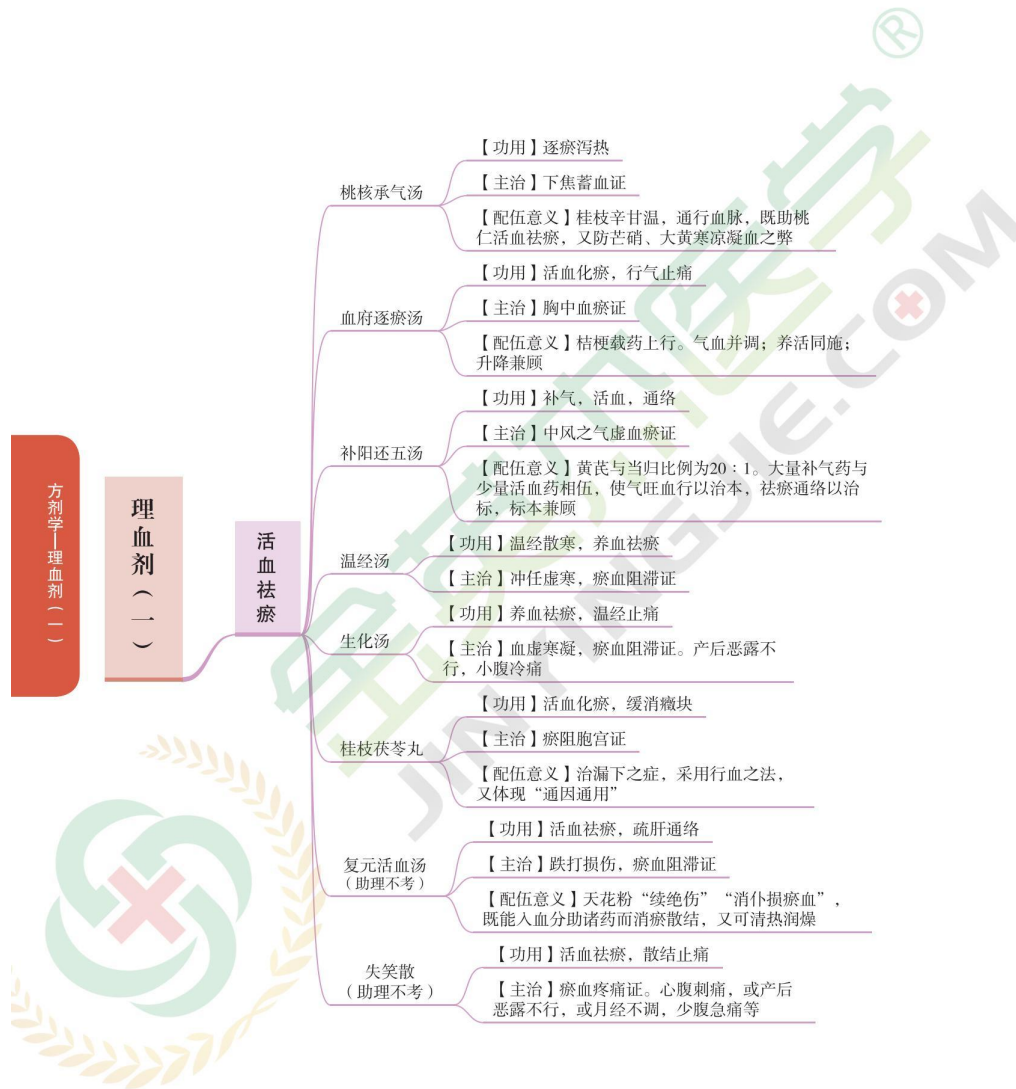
方剂学—理血剂（一）

理血剂（一）

活血祛瘀

桃核承气汤

【功用】逐瘀泻热

【主治】下焦蓄血证

【配伍意义】桂枝辛甘温，通行血脉，既助桃仁活血祛瘀，又防芒硝、大黄寒凉凝血之弊

血府逐瘀汤

【功用】活血化瘀，行气止痛

【主治】胸中血瘀证

【配伍意义】桔梗载药上行。气血并调；养活同施；升降兼顾

补阳还五汤

【功用】补气，活血，通络

【主治】中风之气虚血瘀证

【配伍意义】黄芪与当归比例为20：1。大量补气药与少量活血药相伍，使气旺血行以治本，祛瘀通络以治标，标本兼顾

温经汤

【功用】温经散寒，养血祛瘀

【主治】冲任虚寒，瘀血阻滞证

生化汤

【功用】养血祛瘀，温经止痛

【主治】血虚寒凝，瘀血阻滞证。产后恶露不行，小腹冷痛

桂枝茯苓丸

【功用】活血化瘀，缓消癥块

【主治】瘀阻胞宫证

【配伍意义】治漏下之症，采用行血之法，又体现“通因通用”

复元活血汤（助理不考）

【功用】活血祛瘀，疏肝通络

【主治】跌打损伤，瘀血阻滞证

【配伍意义】天花粉“续绝伤”“消仆损瘀血”，既能入血分助诸药而消瘀散结，又可清热润燥

失笑散（助理不考）

【功用】活血祛瘀，散结止痛

【主治】瘀血疼痛证。心腹刺痛，或产后恶露不行，或月经不调，少腹急痛等

JINYINGJIE.COM